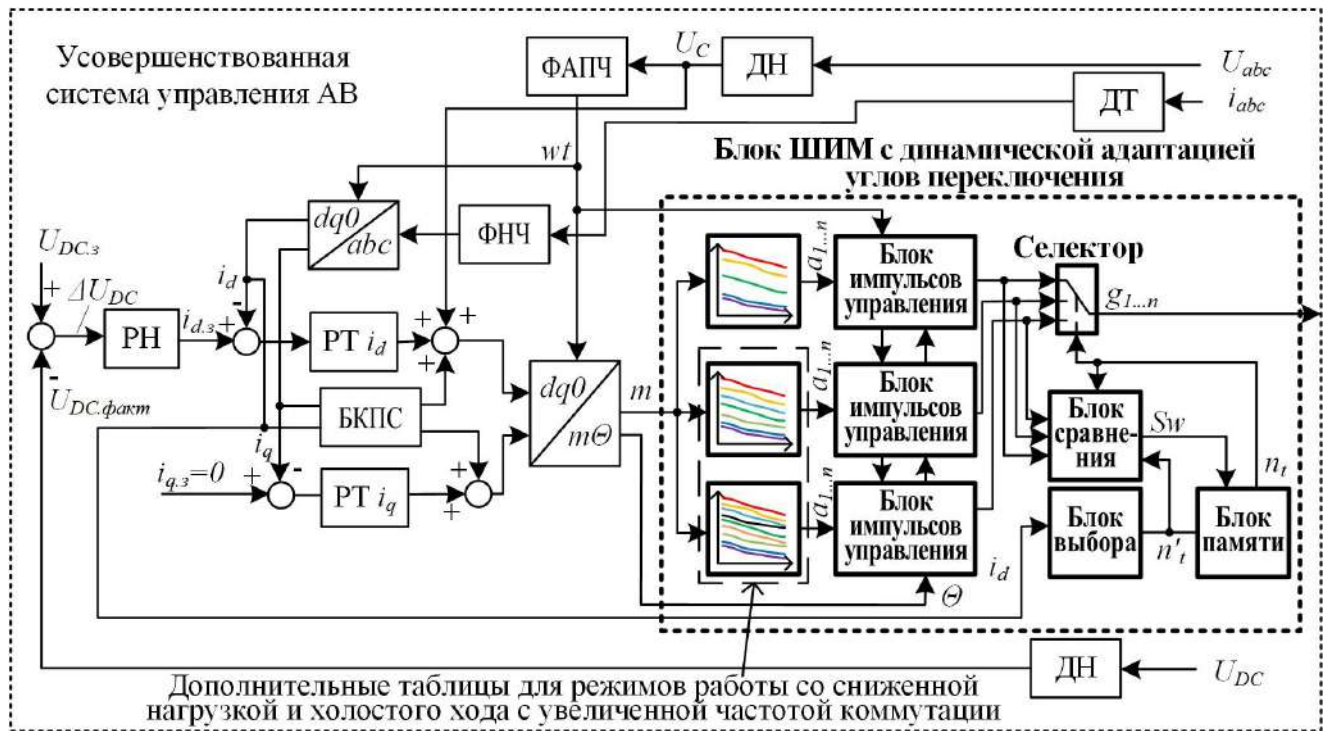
Усовершенствованная система управления АВ

ФАПЧ

$U_C$

ДН

$U_{abc}$

ДТ

$i_{abc}$

$wt$

Блок ШИМ с динамической адаптацией углов переключения

$dq0$ / $abc$

ФНЧ

$U_{DC.з}$

$i_d$

+ $\Delta U_{DC}$

РН

$i_{d.з}$ +

-

РТ $i_d$

+ +

+

$a_{1...n}$

Блок импульсов управления

Селектор

$g_{1...n}$

$U_{DC.факт}$

-

$i_q$

БКПС

$dq0$ / $m\Theta$

$m$

$a_{1...n}$

Блок импульсов управления

Блок сравнения

$Sw$

$i_{q.з}=0$ +

-

РТ $i_q$

+

+

$a_{1...n}$

Блок импульсов управления

Блок выбора

$n'_t$

Блок памяти

$n_t$

$i_d$

$\Theta$

ДН

$U_{DC}$

Дополнительные таблицы для режимов работы со сниженной нагрузкой и холостого хода с увеличенной частотой коммутации